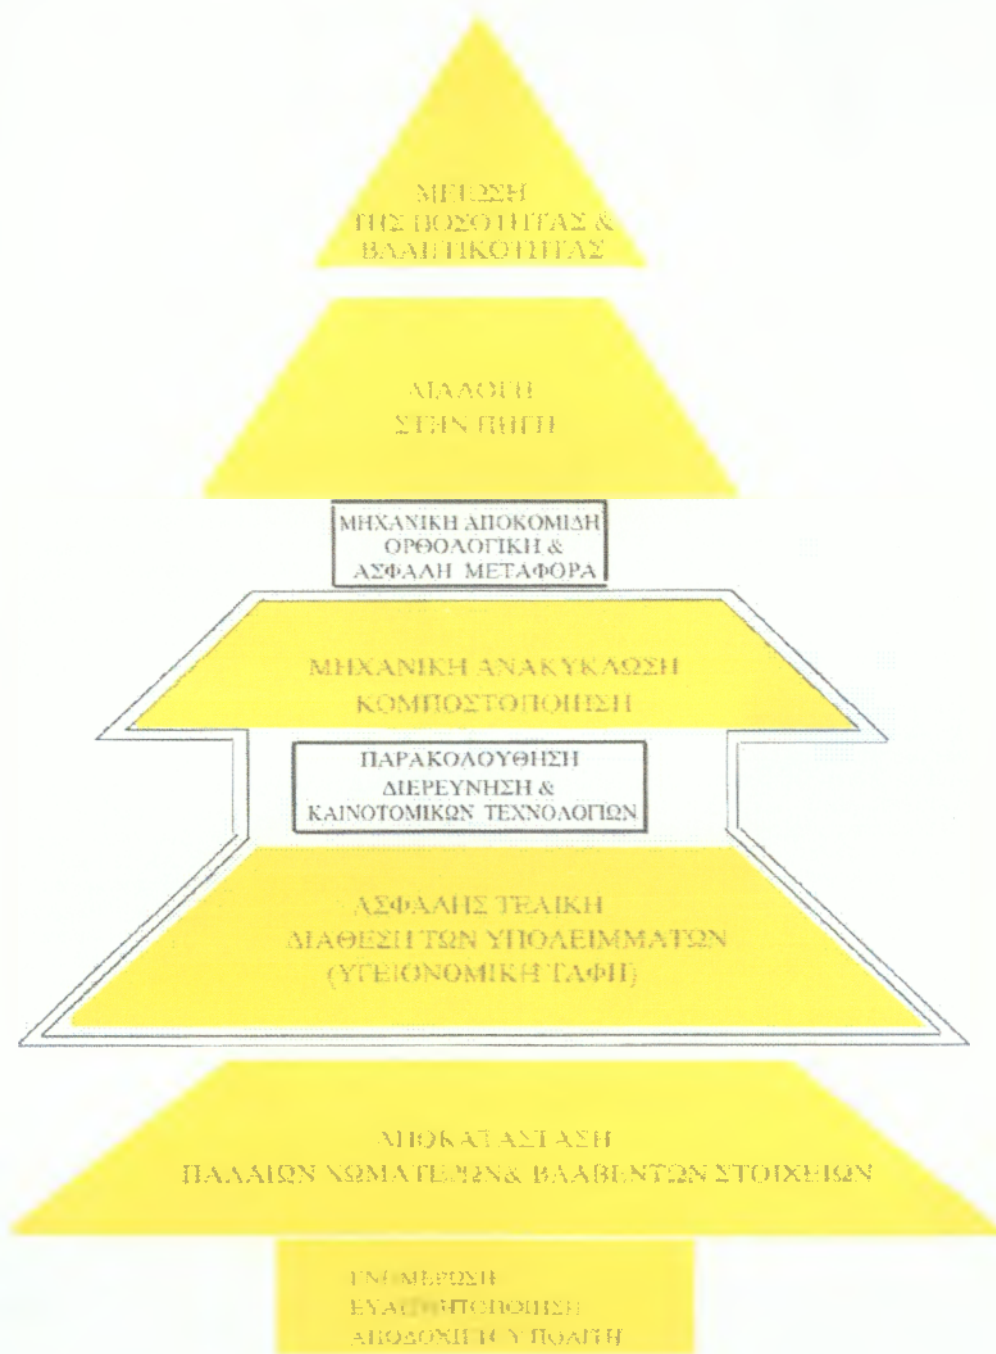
ΜΕΙΩΣΗ
ΤΗΣ ΠΟΣΟΤΗΤΑΣ &
ΒΛΑΠΤΙΚΟΤΗΤΑΣ

ΔΙΑΛΟΓΗ
ΣΤΗΝ ΠΗΓΗ

ΜΗΧΑΝΙΚΗ ΑΠΟΚΟΜΙΔΗ
ΟΡΘΟΛΟΓΙΚΗ &
ΑΣΦΑΛΗ ΜΕΤΑΦΟΡΑ

ΜΗΧΑΝΙΚΗ ΑΝΑΚΥΚΛΩΣΗ
ΚΟΜΠΟΣΤΟΠΟΙΗΣΗ

ΠΑΡΑΚΟΛΟΥΘΗΣΗ
ΔΙΕΡΕΥΝΗΣΗ &
ΚΑΙΝΟΤΟΜΙΚΩΝ ΤΕΧΝΟΛΟΓΙΩΝ

ΑΣΦΑΛΗΣ ΤΕΛΙΚΗ
ΔΙΑΘΕΣΗ ΤΩΝ ΥΠΟΛΕΙΜΜΑΤΩΝ
(ΥΓΕΙΟΝΟΜΙΚΗ ΤΑΦΗ)

ΑΠΟΚΑΤΑΣΤΑΣΗ
ΠΑΛΑΙΩΝ ΧΩΜΑΤΕΡΩΝ& ΒΛΑΒΕΝΤΩΝ ΣΤΟΙΧΕΙΩΝ

ΕΝΗΜΕΡΩΣΗ
ΕΥΑΙΣΘΗΤΟΠΟΙΗΣΗ
ΑΠΟΔΟΧΗ ΤΟΥ ΠΟΛΙΤΗ